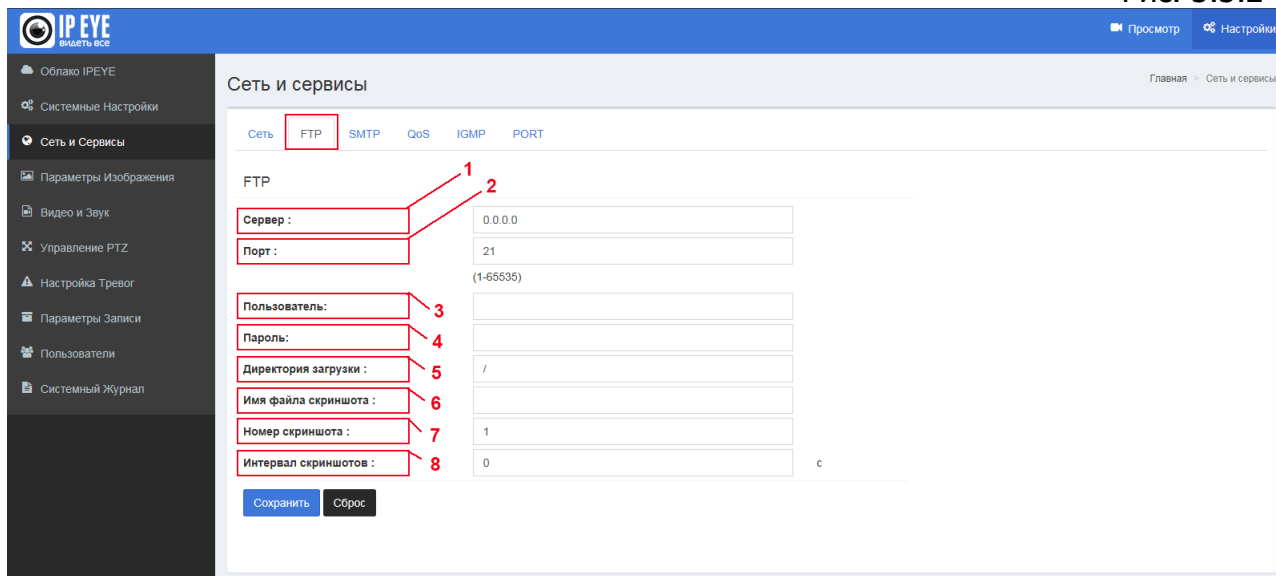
IP EYE
видеть все

Просмотр
Настройки

Облако IPEYE
Системные Настройки
Сеть и Сервисы
Параметры Изображения
Видео и Звук
Управление PTZ
Настройка Тревог
Параметры Записи
Пользователи
Системный Журнал

Сеть и сервисы

Главная > Сеть и сервисы

Сеть FTP SMTP QoS IGMP PORT

FTP

1
2

| | |
|---|---|
| Сервер : | 0.0.0.0 |
| Порт : | 21 |
| | (1-65535) |
| Пользователь: | |
| Пароль: | |
| Директория загрузки : | / |
| Имя файла скриншота : | |
| Номер скриншота : | 1 |
| Интервал скриншотов : | 0 с |

3
4
5
6
7
8

Сохранить Сброс